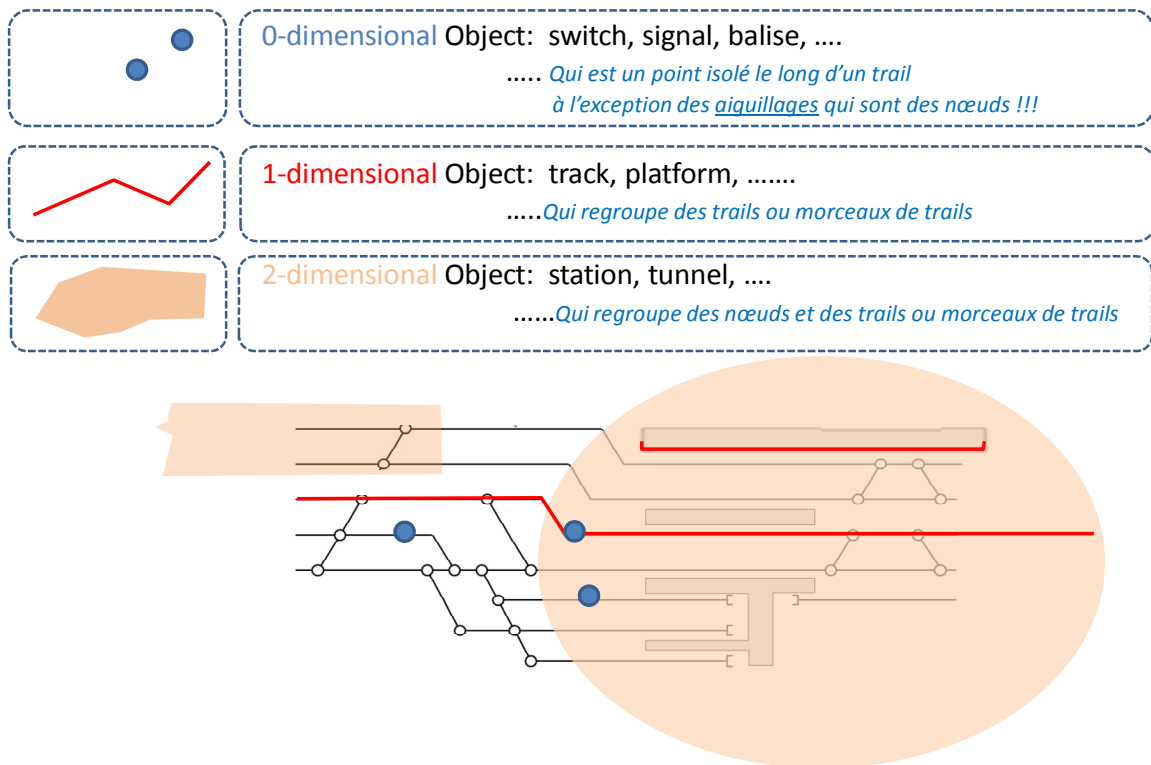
0-dimensional Object: switch, signal, balise, ….

….. Qui est un point isolé le long d'un trail à l'exception des aiguillages qui sont des nœuds !!!

1-dimensional Object: track, platform, …….

…..Qui regroupe des trails ou morceaux de trails

2-dimensional Object: station, tunnel, ….

……Qui regroupe des nœuds et des trails ou morceaux de trails